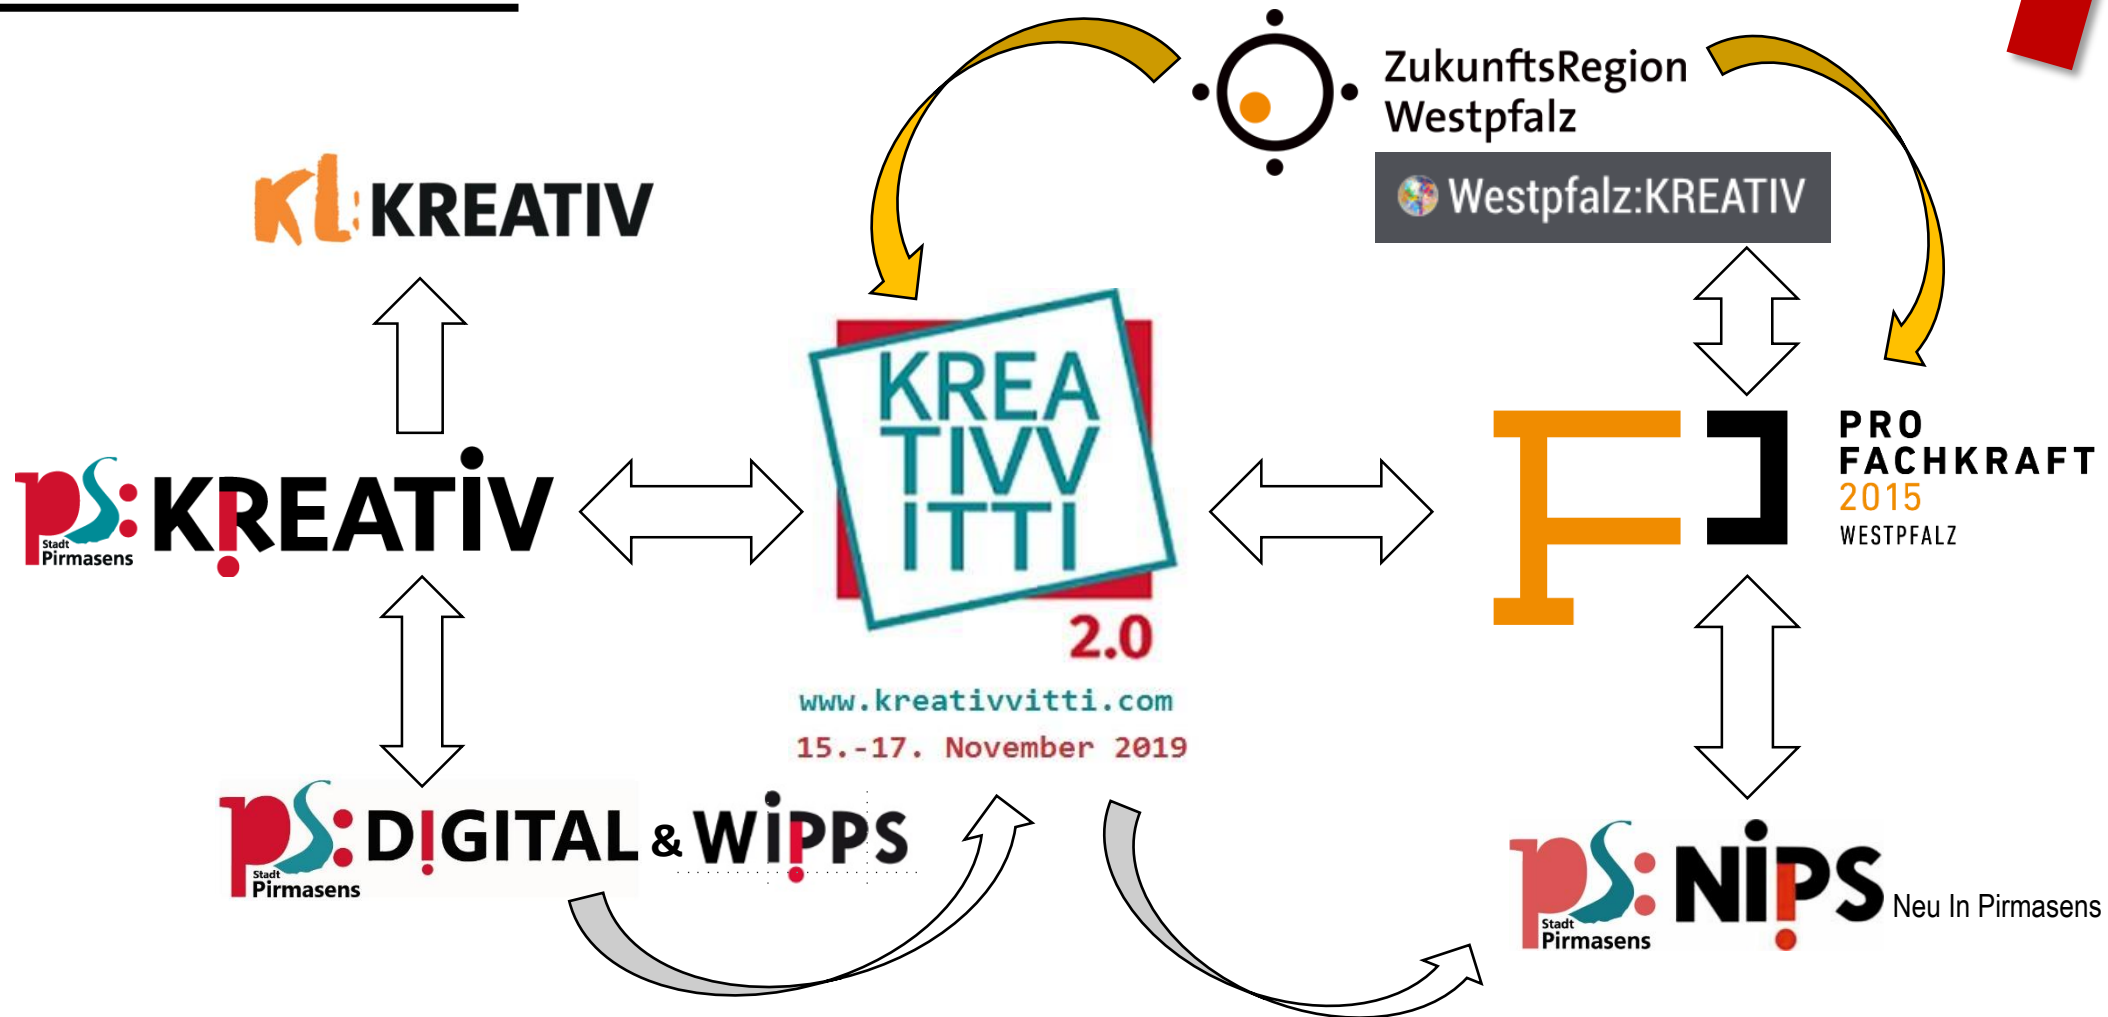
ZukunftsRegion Westpfalz

Westpfalz:KREATIV

KL:KREATIV

ps: Stadt Pirmasens KREATIV

KREA TIVV ITTI 2.0

www.kreativvitti.com

15.-17. November 2019

PRO FACHKRAFT 2015 WESTPFALZ

ps: Stadt Pirmasens DIGITAL & WIPPS

ps: Stadt Pirmasens NIPS Neu In Pirmasens